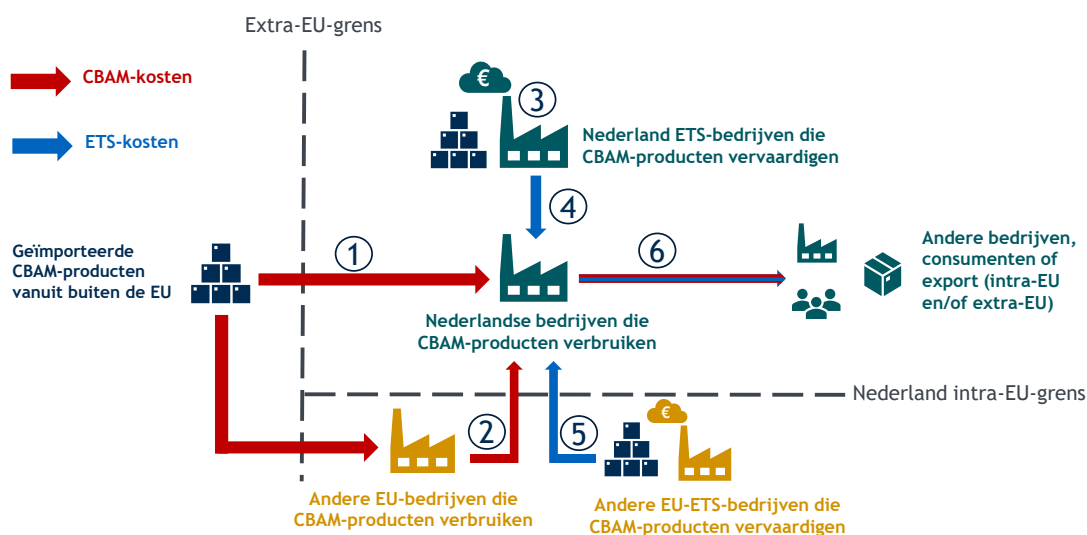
Extra-EU-grens

CBAM-kosten

ETS-kosten

€

3

Nederland ETS-bedrijven die CBAM-producten vervaardigen

4

Geïmporteerde CBAM-producten vanuit buiten de EU

1

6

Andere bedrijven, consumenten of export (intra-EU en/of extra-EU)

Nederlandse bedrijven die CBAM-producten verbruiken

Nederland intra-EU-grens

2

5

€

Andere EU-bedrijven die CBAM-producten verbruiken

Andere EU-ETS-bedrijven die CBAM-producten vervaardigen